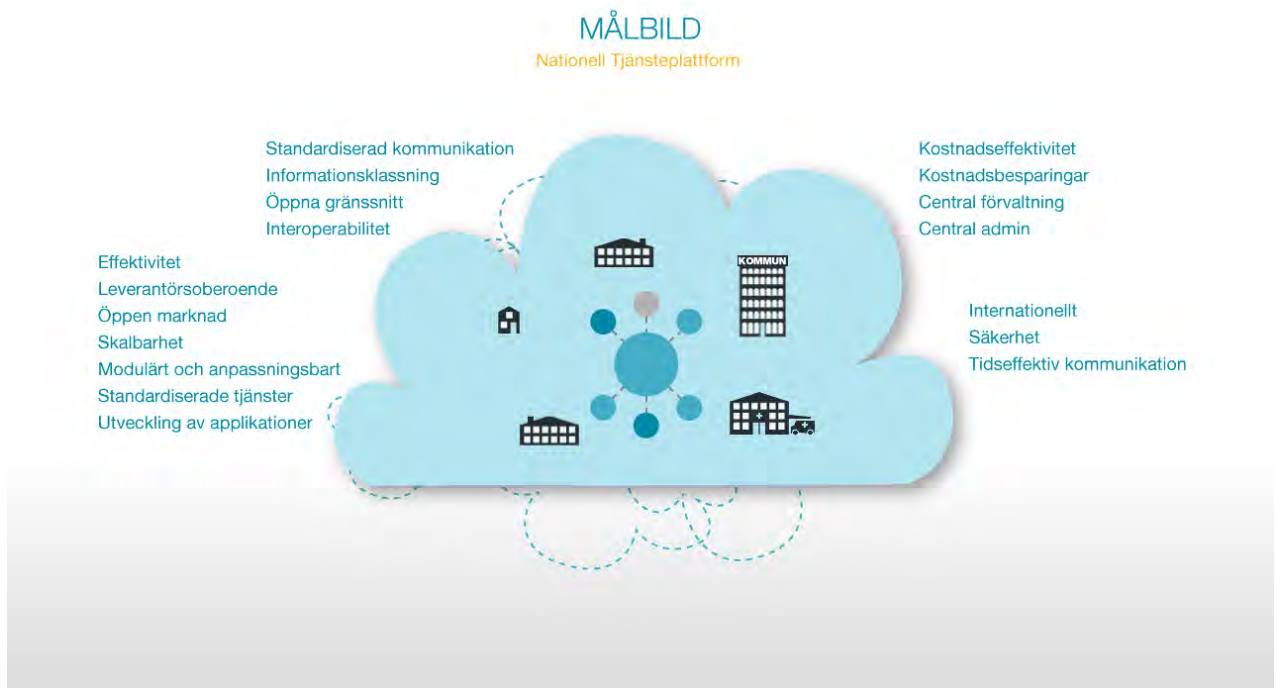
MÅLBILD
Nationell Tjänsteplattform

Standardiserad kommunikation
Informationsklassning
Öppna gränssnitt
Interoperabilitet

Kostnadseffektivitet
Kostnadsbesparingar
Central förvaltning
Central admin

Effektivitet
Leverantörsoberoende
Öppen marknad
Skalbarhet
Modulärt och anpassningsbart
Standardiserade tjänster
Utveckling av applikationer

KOMMUN

Internationellt
Säkerhet
Tidseffektiv kommunikation